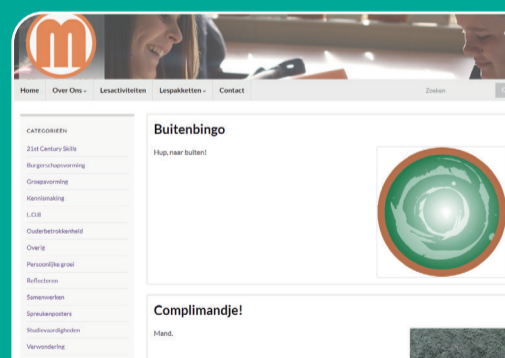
Home
Over Ons
Lesactiviteiten
Lespakketten
Contact
Zoeken

CATEGORIEËN
21st Century Skills
Burgerschapsvorming
Groepsvorming
Kennismaking
L.O.B.
Ouderbetrokkenheid
Overig
Persoonlijke groei
Reflecteren
Samenwerken
Spreukenposters
Studievaardigheden
Verwondering

Buitenbingo

Hup, naar buiten!

Complimandje!

Mand.